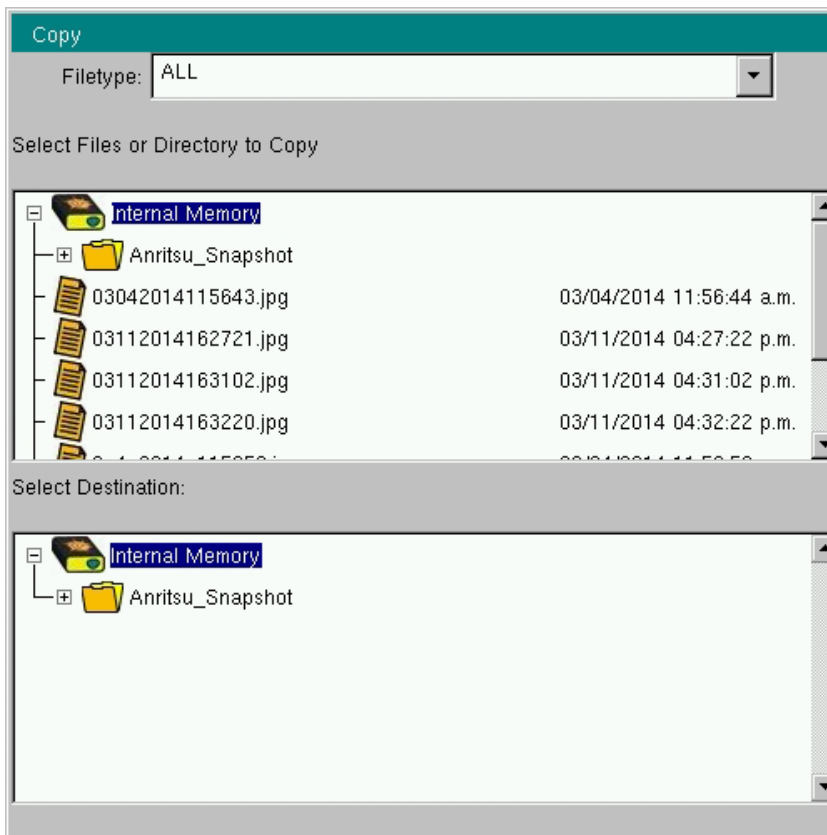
Copy

Filetype: ALL

Select Files or Directory to Copy

Internal Memory

Anritsu_Snapshot

03042014115643.jpg 03/04/2014 11:56:44 a.m.

03112014162721.jpg 03/11/2014 04:27:22 p.m.

03112014163102.jpg 03/11/2014 04:31:02 p.m.

03112014163220.jpg 03/11/2014 04:32:22 p.m.

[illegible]

Select Destination:

Internal Memory

Anritsu_Snapshot